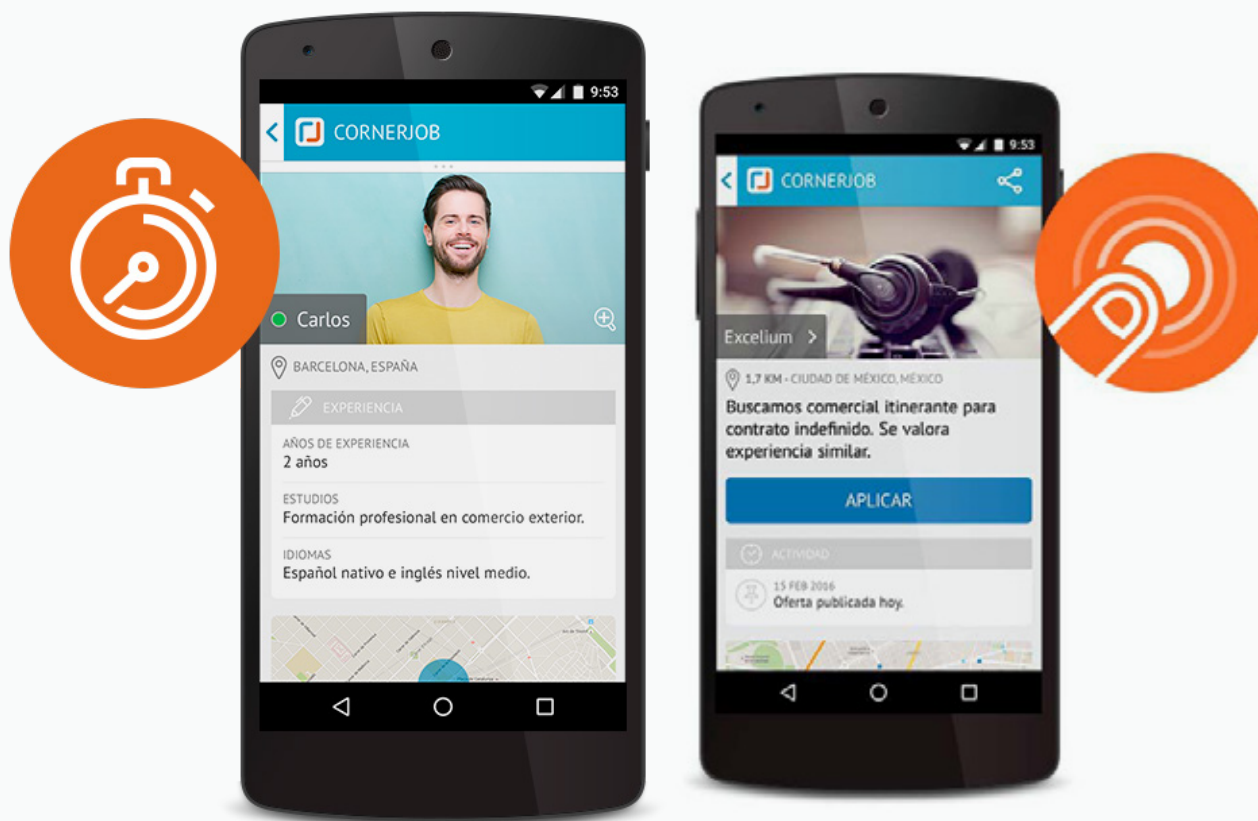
9:53

CORNERJOB

Carlos

BARCELONA, ESPAÑA

EXPERIENCIA

AÑOS DE EXPERIENCIA
2 años

ESTUDIOS
Formación profesional en comercio exterior.

IDIOMAS
Español nativo e inglés nivel medio.

9:53

CORNERJOB

Excelium

1,7 KM - CIUDAD DE MÉXICO, MÉXICO

Buscamos comercial itinerante para contrato indefinido. Se valora experiencia similar.

APLICAR

ACTIVIDAD

15 FEB 2016
Oferta publicada hoy.